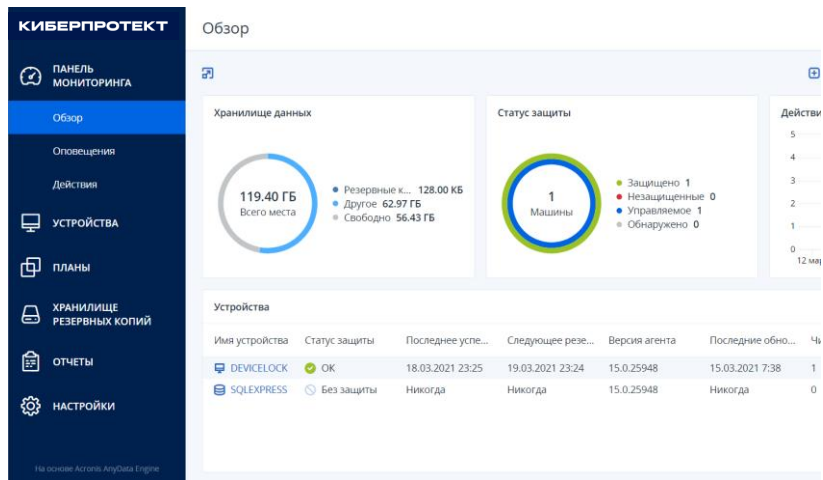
КИБЕРПРОТЕКТ

ПАНЕЛЬ МОНИТОРИНГА

Обзор

Оповещения

Действия

УСТРОЙСТВА

ПЛАНЫ

ХРАНИЛИЩЕ РЕЗЕРВНЫХ КОПИЙ

ОТЧЕТЫ

НАСТРОЙКИ

На основе Acronis AnyData Engine

Обзор

Хранилище данных

119.40 ГБ
Всего места

Резервные к... 128.00 КБ
Другое 62.97 ГБ
Свободно 56.43 ГБ

Статус защиты

1
Машины

Защищено 1
Незащищенные 0
Управляемое 1
Обнаружено 0

Действи

5
4
3
2
1
0
12 мар

Устройства

| Имя устройства | Статус защиты | Последнее успе... | Следующее резе... | Версия агента | Последние обно... | Ч |
|---|---|---|---|---|---|---|
| DEVICELOCK | OK | 18.03.2021 23:25 | 19.03.2021 23:24 | 15.0.25948 | 15.03.2021 7:38 | 1 |
| SQLEXPRESS | Без защиты | Никогда | Никогда | 15.0.25948 | Никогда | 0 |